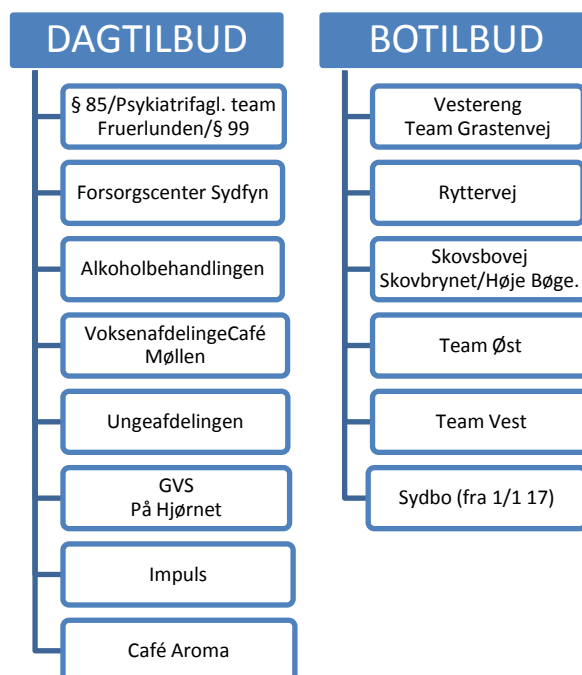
DAGTILBUD

§ 85/Psykiatrifagl. team Fruerlunden/§ 99

Forsorgscenter Sydfyn

Alkoholbehandlingen

VoksenafdelingeCafé Møllen

Ungeafdelingen

GVS
På Hjørnet

Impuls

Café Aroma

BOTILBUD

Vestereng
Team Grastenvej

Ryttervej

Skovsbovej
Skovbrynet/Høje Bøge.

Team Øst

Team Vest

Sydbo (fra 1/1 17)